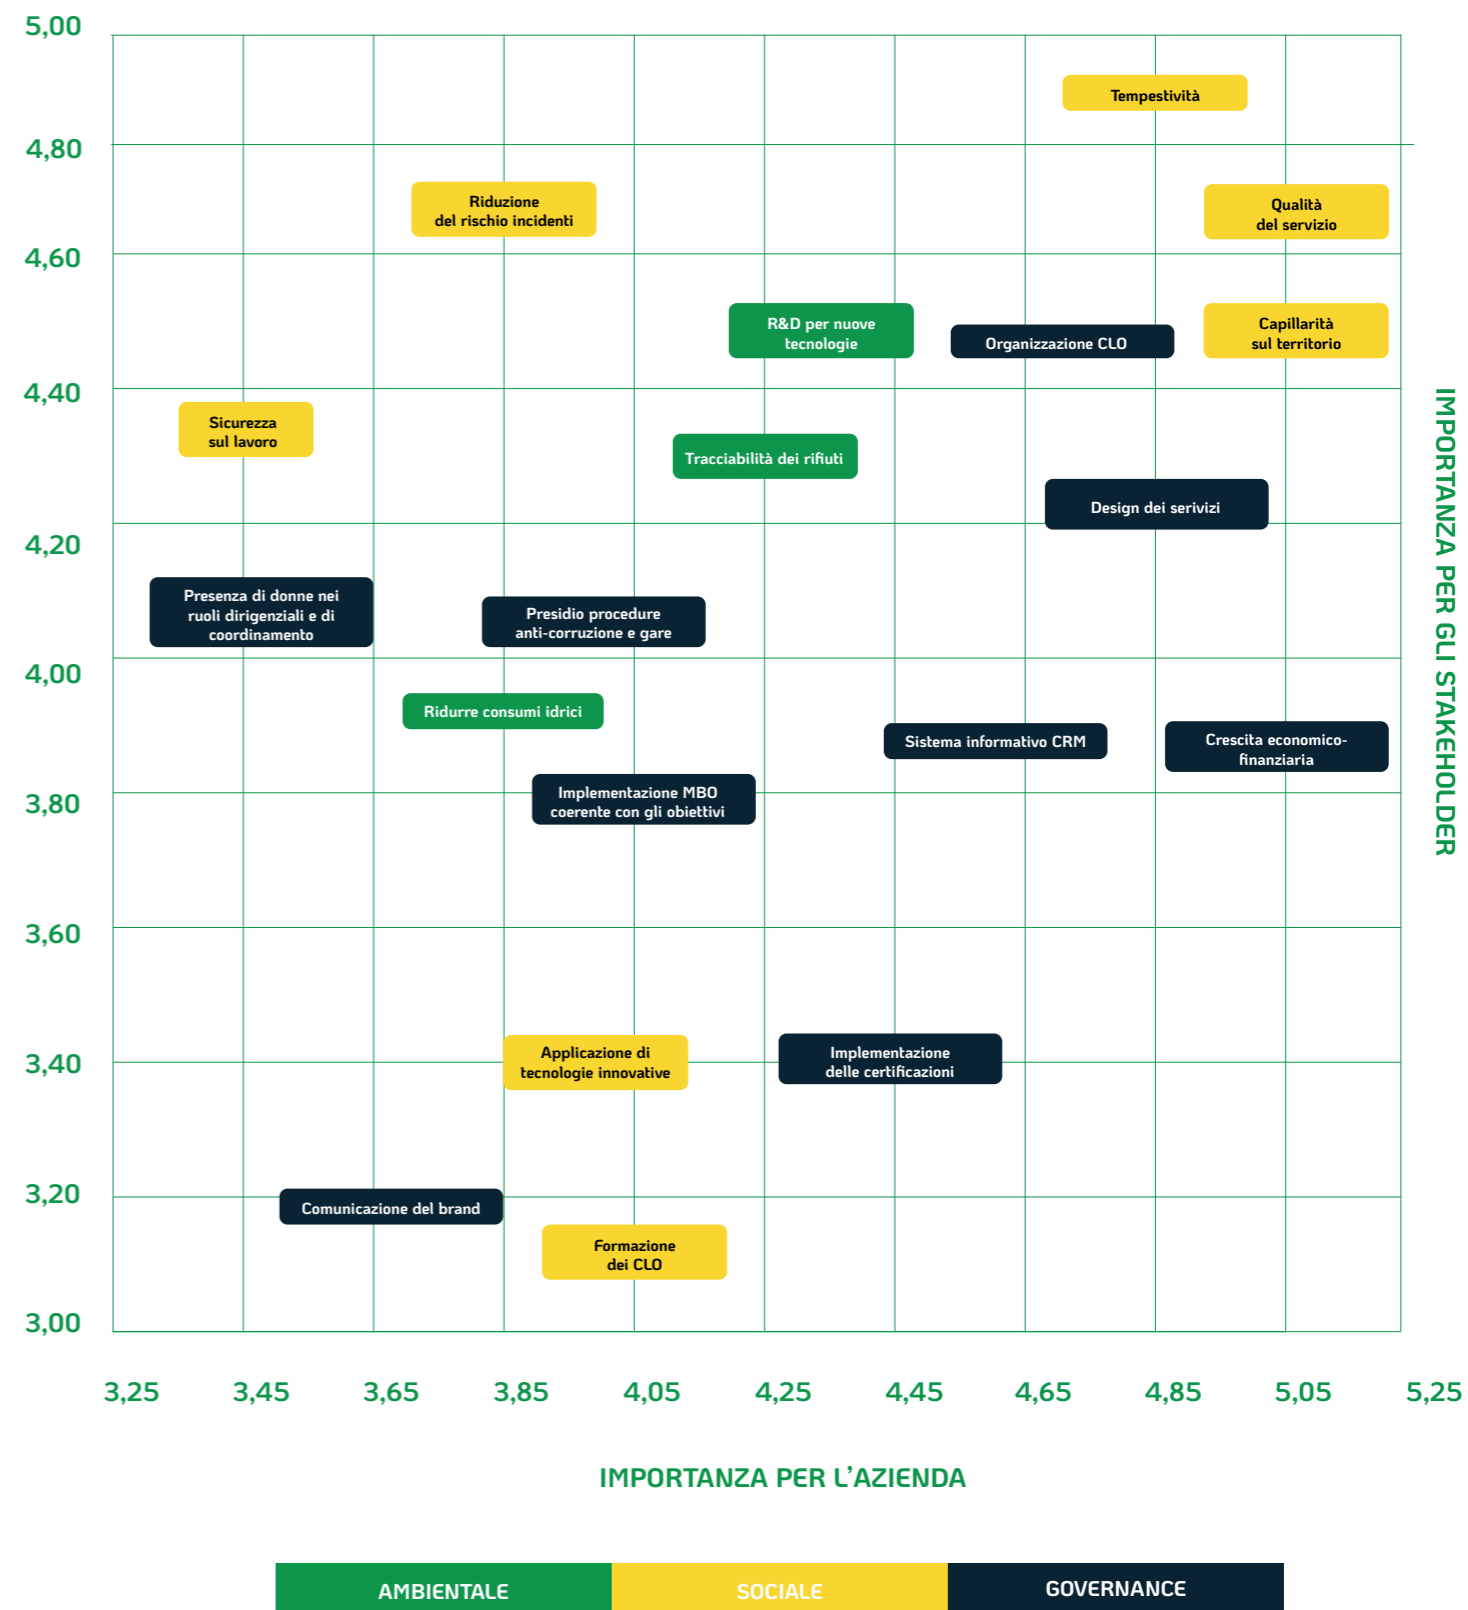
5,00
4,80
4,60
4,40
4,20
4,00
3,80
3,60
3,40
3,20
3,00

Tempestività

Riduzione del rischio incidenti

Qualità del servizio

R&D per nuove tecnologie

Organizzazione CLO

Capillarità sul territorio

Sicurezza sul lavoro

Tracciabilità dei rifiuti

Design dei serivizi

Presenza di donne nei ruoli dirigenziali e di coordinamento

Presidio procedure anti-corruzione e gare

Ridurre consumi idrici

Sistema informativo CRM

Crescita economico-finanziaria

Implementazione MBO coerente con gli obiettivi

Applicazione di tecnologie innovative

Implementazione delle certificazioni

Comunicazione del brand

Formazione dei CLO

IMPORTANZA PER GLI STAKEHOLDER

3,25 3,45 3,65 3,85 4,05 4,25 4,45 4,65 4,85 5,05 5,25

IMPORTANZA PER L'AZIENDA

AMBIENTALE SOCIALE GOVERNANCE